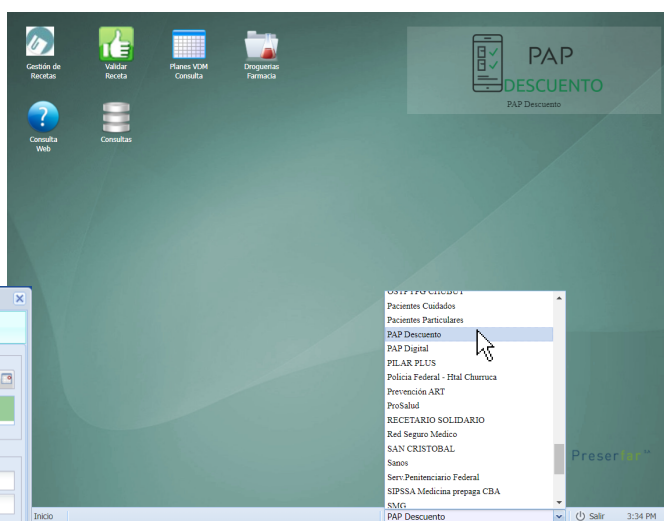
Gestión de Recetas

Validar Receta

Planes VDM Consulta

Droguerias Farmacia

Consulta Web

Consultas

PAP
DESCUENTO
PAP Descuento

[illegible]
Pacientes Cuidados
Pacientes Particulares
PAP Descuento
PAP Digital
PILAR PLUS
Policia Federal - Htal Churruca
Prevención ART
ProSalud
RECETARIO SOLIDARIO
Red Seguro Medico
SAN CRISTOBAL
Sanos
Serv.Penitenciario Federal
SIPSSA Medicina prepaga CBA
SMG

Preserfar

Inicio
PAP Descuento
Salir
3:34 PM